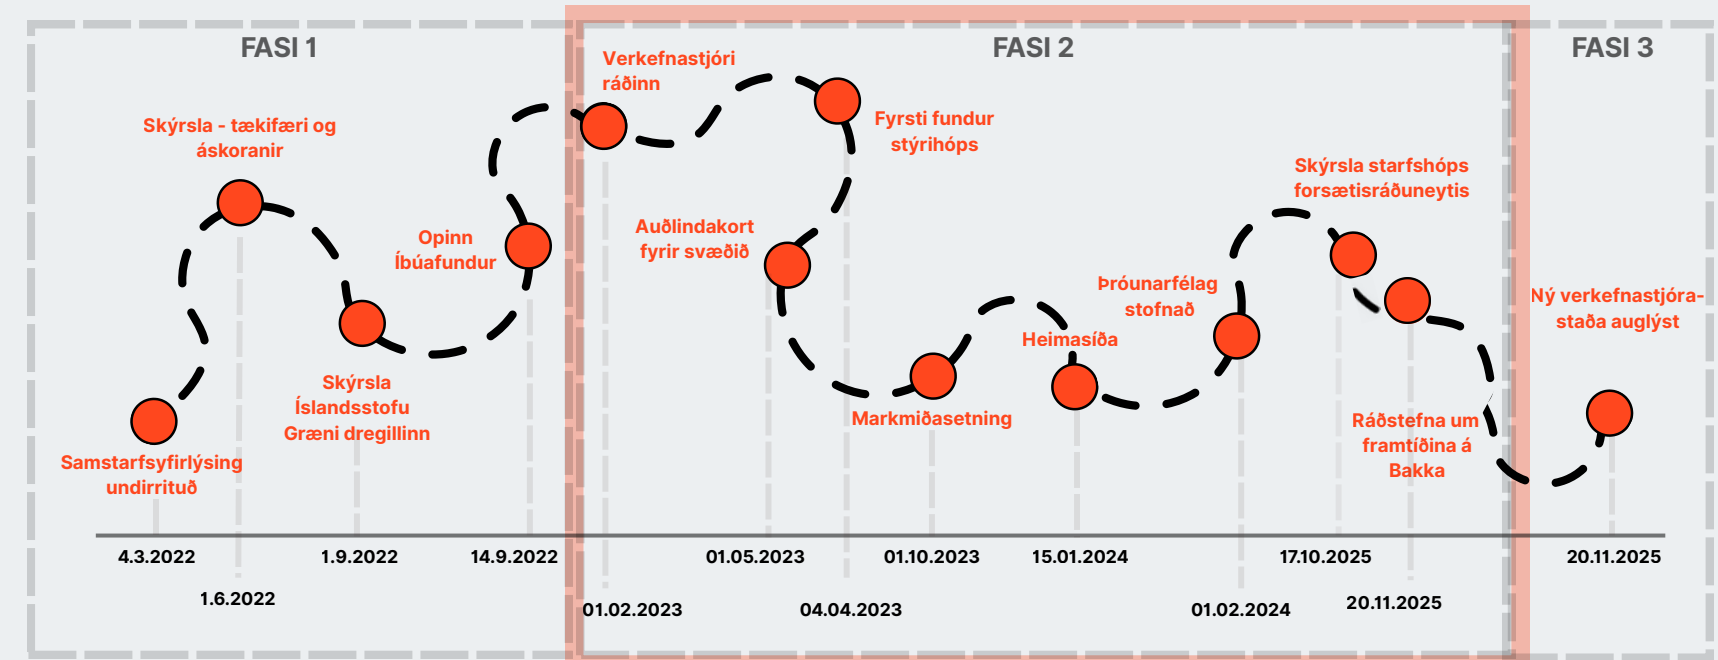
FASI 1

FASI 2

FASI 3

Skýrsla - tækifæri og áskoranir

Opinn Íbúafundur

Verkefnastjóri ráðinn

Fyrsti fundur stýrihóps

Auðlindakort fyrir svæðið

Skýrsla starfshóps forsætisráðuneytis

Þróunarfélag stofnað

Heimasíða

Ný verkefnastjórastaða auglýst

Skýrsla Íslandsstofu Græni dregillinn

Samstarfsyfirlýsing undirrituð

Markmiðasetning

Ráðstefna um framtíðina á Bakka

4.3.2022

1.6.2022

1.9.2022

14.9.2022

01.02.2023

01.05.2023

04.04.2023

01.10.2023

15.01.2024

01.02.2024

17.10.2025

20.11.2025

20.11.2025